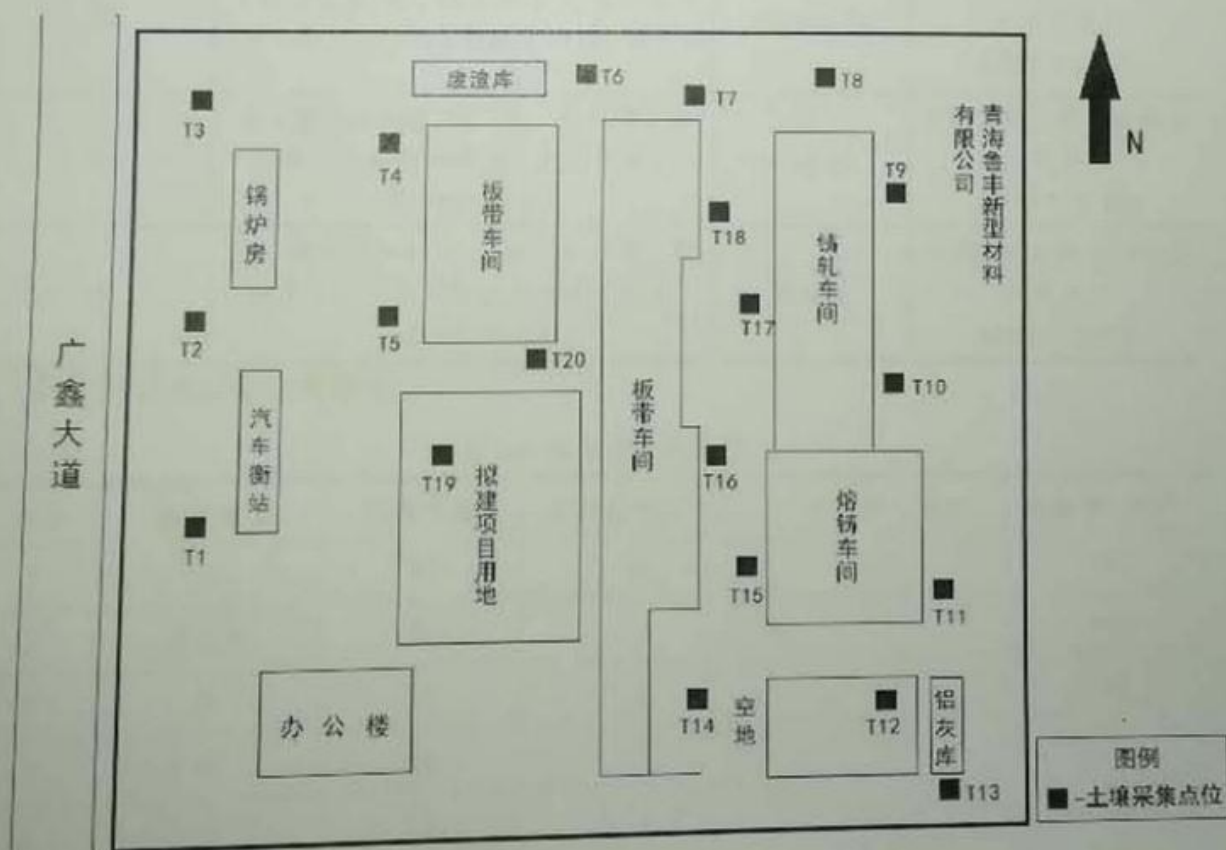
广鑫大道

废渣库

T6

T7

T8

N

T3

T4

锅炉房

板带车间

T18

铸轧车间

T9

青海鲁丰新型材料有限公司

T2

T5

T20

T17

汽车衡站

板带车间

T10

T19

拟建项目用地

T16

熔铸车间

T1

T15

T11

办公楼

T14

空地

T12

铝灰库

T13

图例

■-土壤采集点位